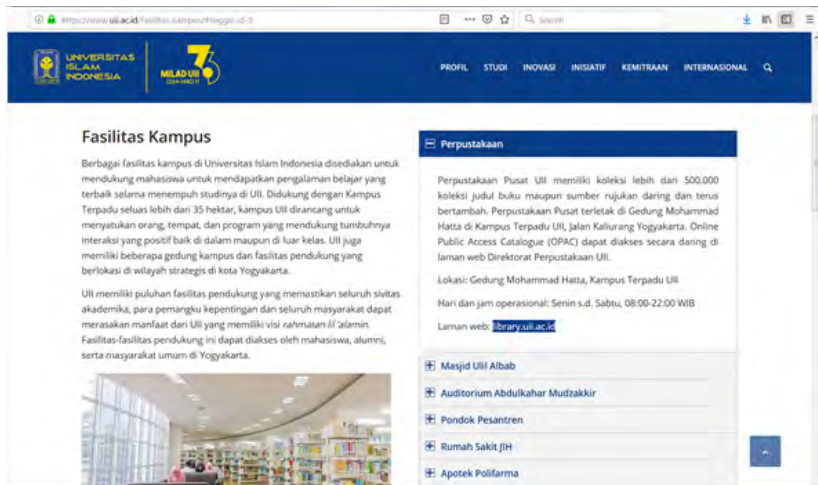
https://www.uii.ac.id/fasilitas-kampus/?toggle-id-3

Search

UNIVERSITAS ISLAM INDONESIA

MILAD UII 76

PROFIL STUDI INOVASI INISIATIF KEMITRAAN INTERNASIONAL

Fasilitas Kampus

Berbagai fasilitas kampus di Universitas Islam Indonesia disediakan untuk mendukung mahasiswa untuk mendapatkan pengalaman belajar yang terbaik selama menempuh studinya di UII. Didukung dengan Kampus Terpadu seluas lebih dari 35 hektar, kampus UII dirancang untuk menyatukan orang, tempat, dan program yang mendukung tumbuhnya interaksi yang positif baik di dalam maupun di luar kelas. UII juga memiliki beberapa gedung kampus dan fasilitas pendukung yang berlokasi di wilayah strategis di kota Yogyakarta.

UII memiliki puluhan fasilitas pendukung yang memastikan seluruh sivitas akademika, para pemangku kepentingan dan seluruh masyarakat dapat merasakan manfaat dari UII yang memiliki visi rahmatan lil 'alamin. Fasilitas-fasilitas pendukung ini dapat diakses oleh mahasiswa, alumni, serta masyarakat umum di Yogyakarta.

Perpustakaan

Perpustakaan Pusat UII memiliki koleksi lebih dari 500.000 koleksi judul buku maupun sumber rujukan daring dan terus bertambah. Perpustakaan Pusat terletak di Gedung Mohammad Hatta di Kampus Terpadu UII, Jalan Kaliurang Yogyakarta. Online Public Access Catalogue (OPAC) dapat diakses secara daring di laman web Direktorat Perpustakaan UII.

Lokasi: Gedung Mohammad Hatta, Kampus Terpadu UII

Hari dan jam operasional: Senin s.d. Sabtu, 08:00-22:00 WIB

Laman web: library.uii.ac.id

Masjid Ulil Albab

Auditorium Abdulkahar Mudzakkir

Pondok Pesantren

Rumah Sakit JIH

Apotek Polifarma